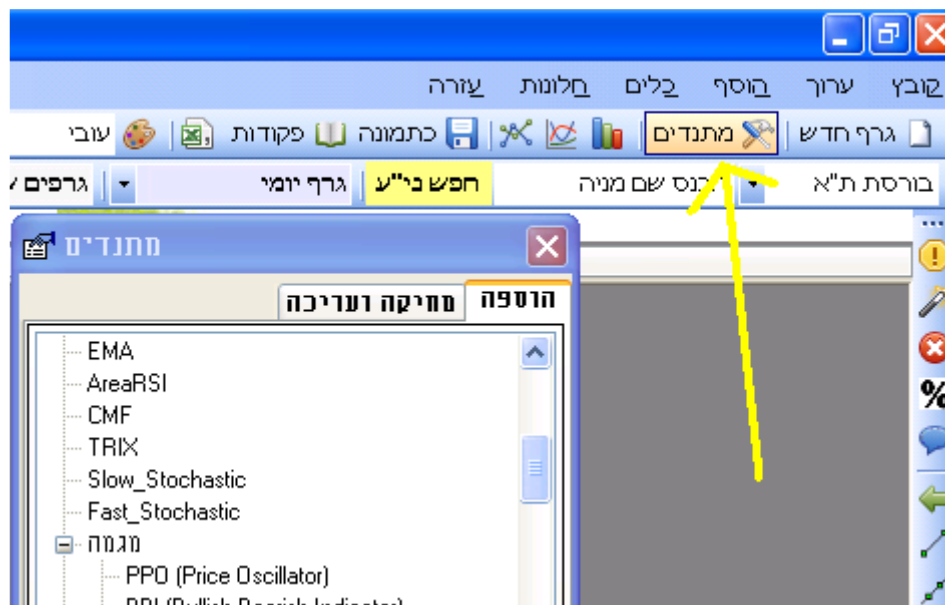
קובץ ערוך הוסף כלים חלונות עזרה

גרף חדש מתנדים כתמונה פקודות עובי

בורסת ת"א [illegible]כנס שם מניה חפש ני"ע גרף יומי גרפים

מתנדים

הוספה מחיקה ועריכה

EMA
AreaRSI
CMF
TRIX
Slow_Stochastic
Fast_Stochastic
מגמה
PPO (Price Oscillator)
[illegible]